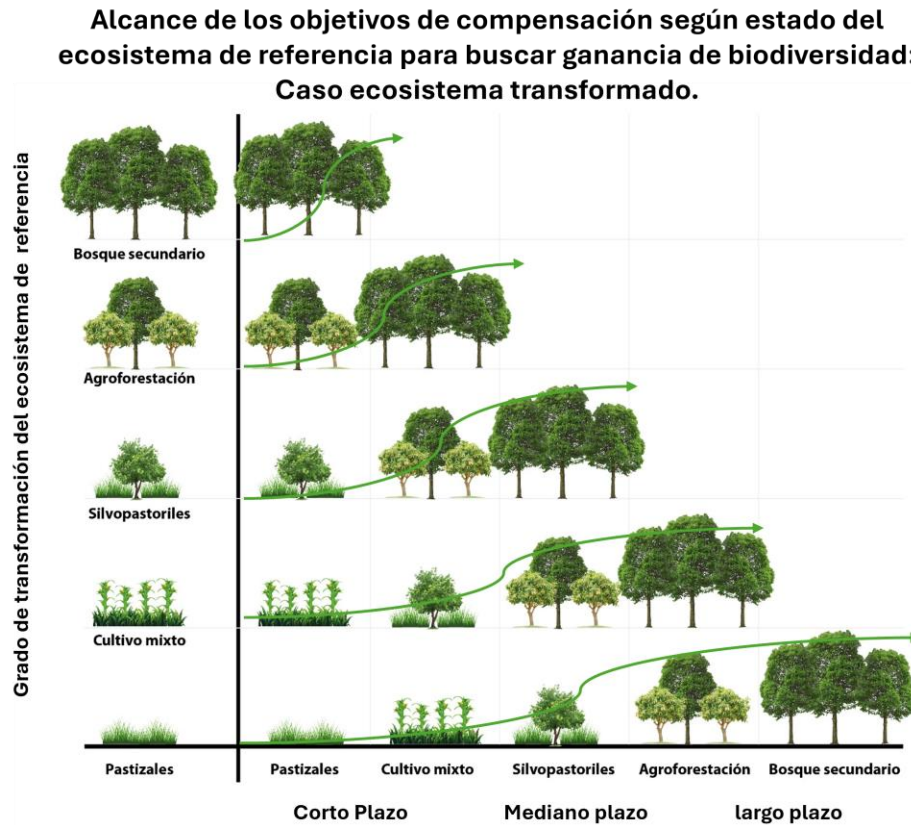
Alcance de los objetivos de compensación según estado del ecosistema de referencia para buscar ganancia de biodiversidad: Caso ecosistema transformado.

Grado de transformación del ecosistema de referencia

Bosque secundario

Agroforestación

Silvopastoriles

Cultivo mixto

Pastizales

Pastizales

Cultivo mixto

Silvopastoriles

Agroforestación

Bosque secundario

Corto Plazo

Mediano plazo

largo plazo